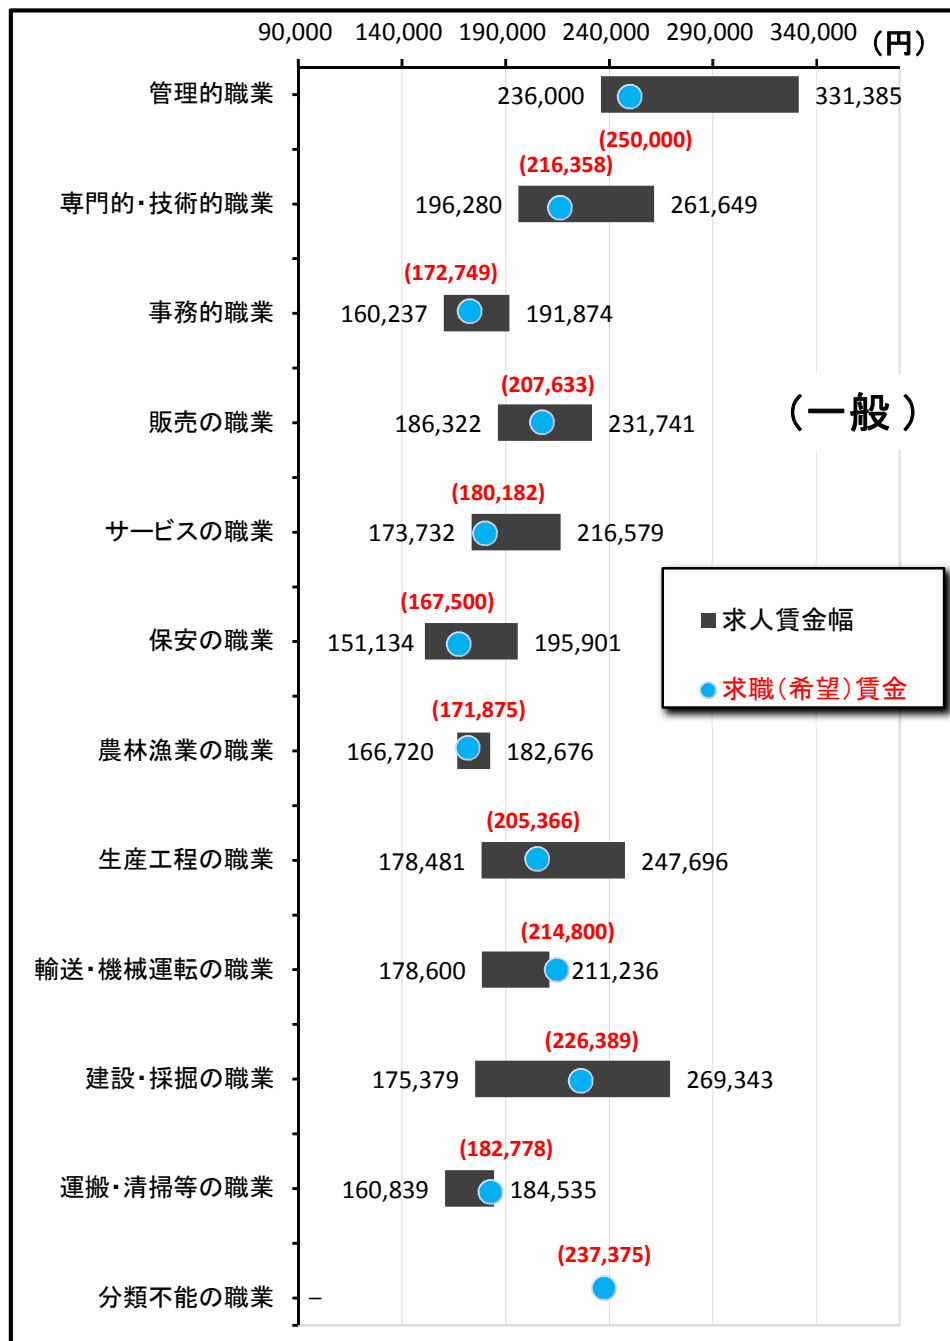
90,000 140,000 190,000 240,000 290,000 340,000 (円)

(一般)

| 職業 | 下限 | (求職希望賃金) | 上限 |
|---|---|---|---|
| 管理的職業 | 236,000 | (250,000) | 331,385 |
| 専門的・技術的職業 | 196,280 | (216,358) | 261,649 |
| 事務的職業 | 160,237 | (172,749) | 191,874 |
| 販売の職業 | 186,322 | (207,633) | 231,741 |
| サービスの職業 | 173,732 | (180,182) | 216,579 |
| 保安の職業 | 151,134 | (167,500) | 195,901 |
| 農林漁業の職業 | 166,720 | (171,875) | 182,676 |
| 生産工程の職業 | 178,481 | (205,366) | 247,696 |
| 輸送・機械運転の職業 | 178,600 | (214,800) | 211,236 |
| 建設・採掘の職業 | 175,379 | (226,389) | 269,343 |
| 運搬・清掃等の職業 | 160,839 | (182,778) | 184,535 |
| 分類不能の職業 | – | (237,375) | |

求人賃金幅
求職(希望)賃金